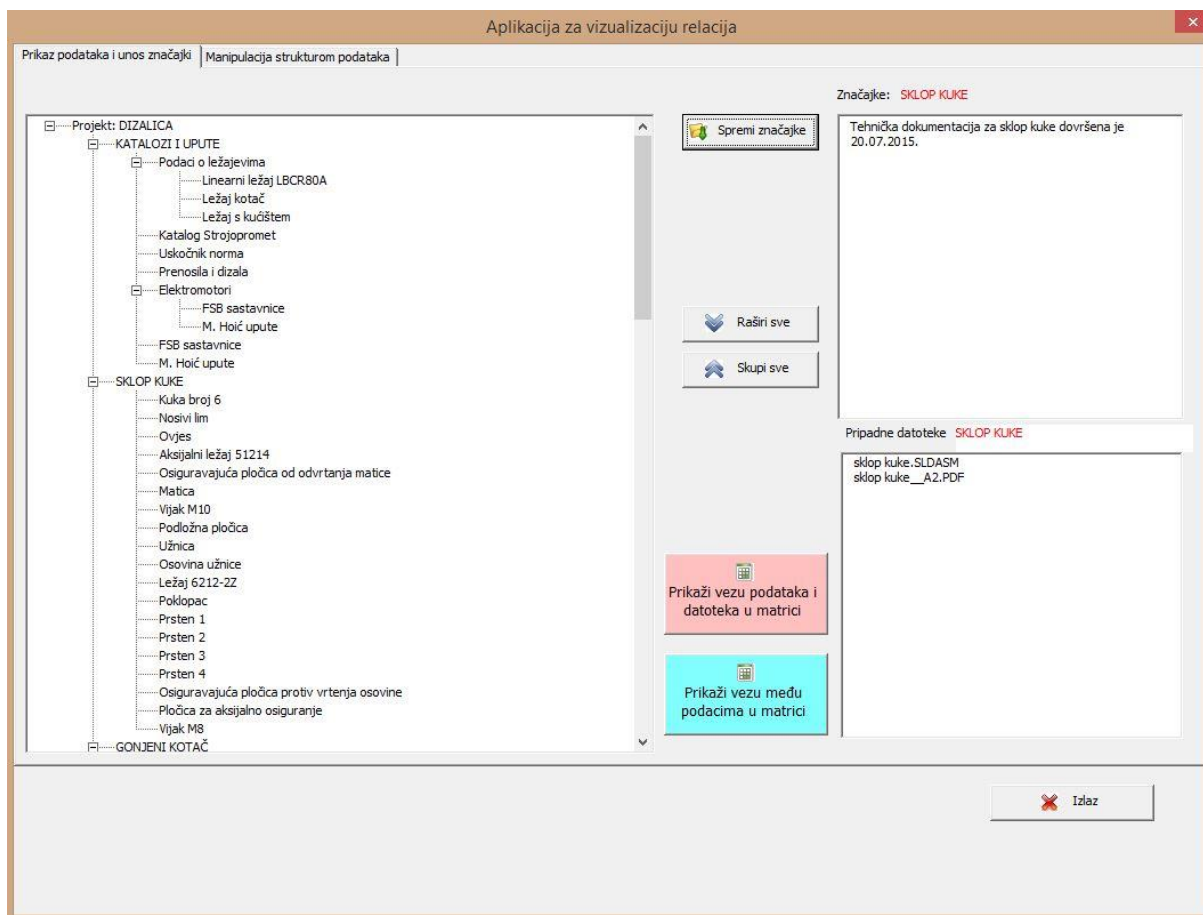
Aplikacija za vizualizaciju relacija

Prikaz podataka i unos značajki | Manipulacija strukturom podataka

Projekt: DIZALICA
KATALOZI I UPUTE
Podaci o ležajevima
Linearni ležaj LBCR80A
Ležaj kotač
Ležaj s kućištem
Katalog Strojopromet
Uskočnik norma
Prenosila i dizala
Elektromotori
FSB sastavnice
M. Hoić upute
FSB sastavnice
M. Hoić upute
SKLOP KUKE
Kuka broj 6
Nosivi lim
Ovjes
Aksijalni ležaj 51214
Osiguravajuća pločica od odvrtanja matice
Matica
Vijak M10
Podložna pločica
Užnica
Osovina užnice
Ležaj 6212-2Z
Poklopac
Prsten 1
Prsten 2
Prsten 3
Prsten 4
Osiguravajuća pločica protiv vrtenja osovine
Pločica za aksijalno osiguranje
Vijak M8
GONJENI KOTAČ

Spremi značajke

Raširi sve

Skupi sve

Prikaži vezu podataka i datoteka u matrici

Prikaži vezu među podacima u matrici

Značajke: SKLOP KUKE

Tehnička dokumentacija za sklop kuke dovršena je 20.07.2015.

Pripadne datoteke SKLOP KUKE

sklop kuke.SLDASM
sklop kuke__A2.PDF

Izlaz